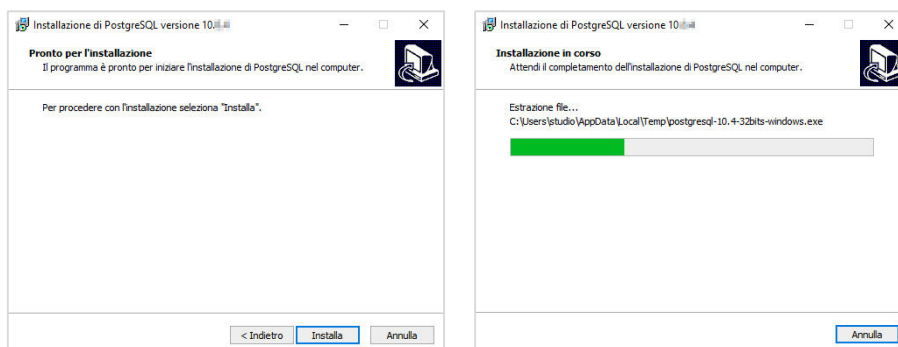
Installazione di PostgreSQL versione 10.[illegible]

Pronto per l'installazione
Il programma è pronto per iniziare l'installazione di PostgreSQL nel computer.

Per procedere con l'installazione seleziona "Installa".

< Indietro
Installa
Annulla

Installazione di PostgreSQL versione 10.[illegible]

Installazione in corso
Attendi il completamento dell'installazione di PostgreSQL nel computer.

Estrazione file...
C:\Users\studio\AppData\Local\Temp\postgresql-10.4-32bits-windows.exe

Annulla